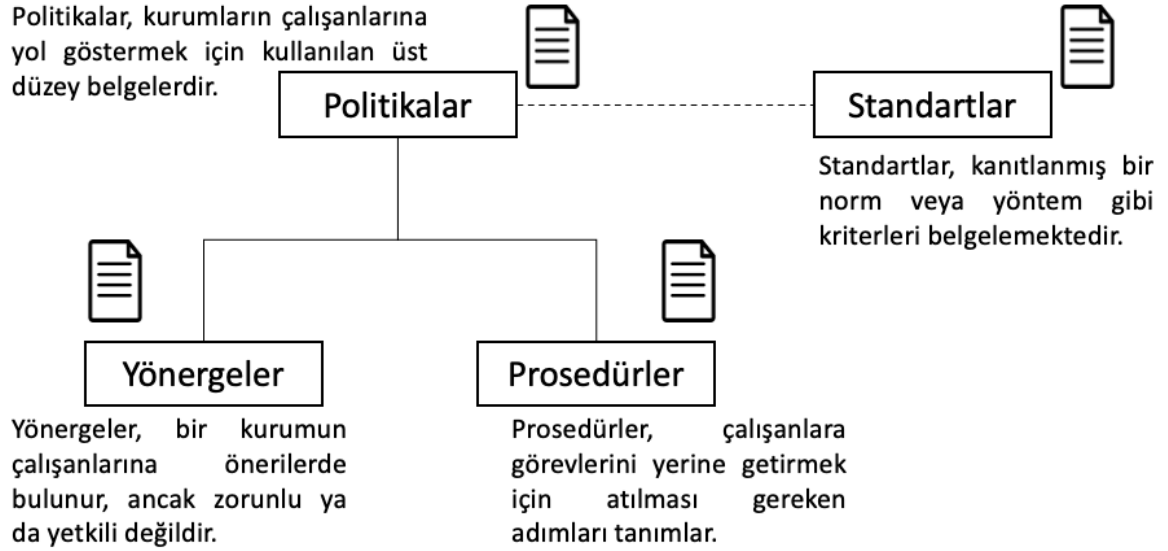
Politikalar, kurumların çalışanlarına yol göstermek için kullanılan üst düzey belgelerdir.

Politikalar

Standartlar

Standartlar, kanıtlanmış bir norm veya yöntem gibi kriterleri belgelemektedir.

Yönergeler

Prosedürler

Yönergeler, bir kurumun çalışanlarına önerilerde bulunur, ancak zorunlu ya da yetkili değildir.

Prosedürler, çalışanlara görevlerini yerine getirmek için atılması gereken adımları tanımlar.